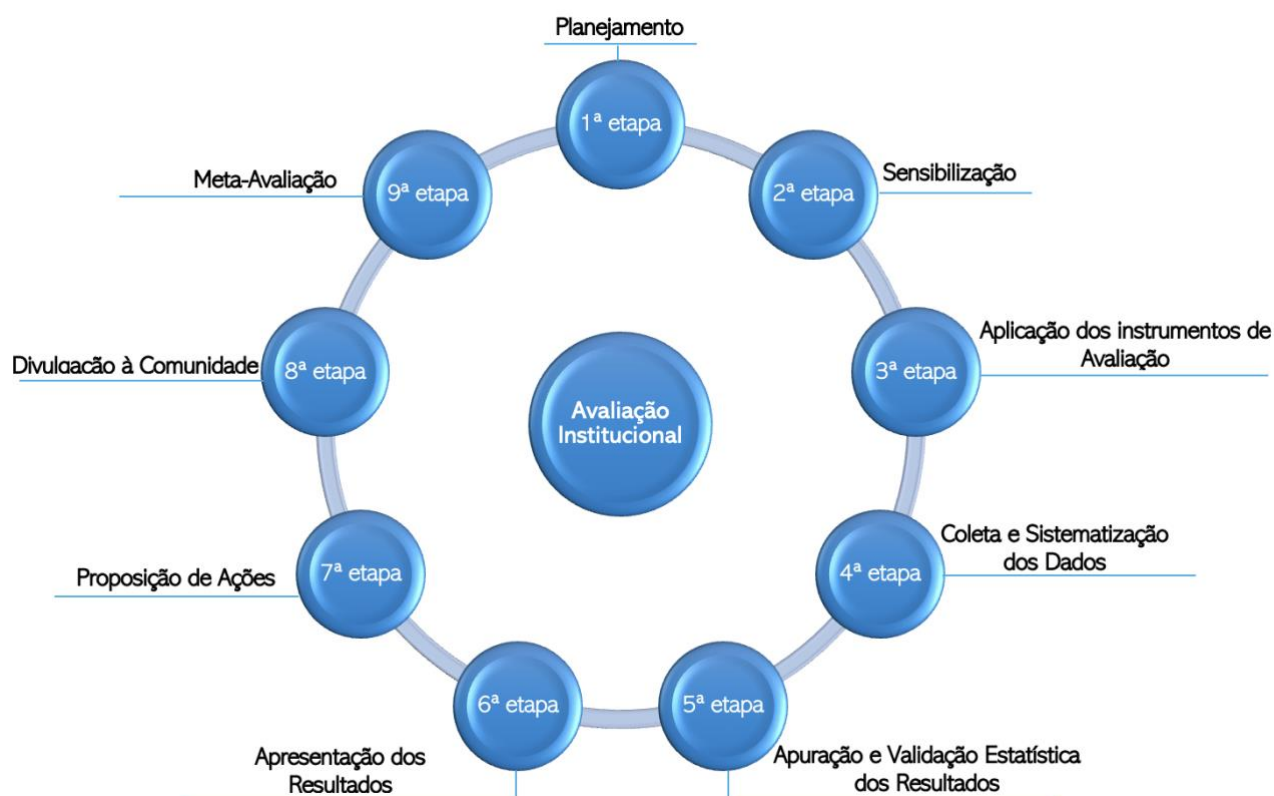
Planejamento

1ª etapa

Sensibilização

2ª etapa

Aplicação dos instrumentos de Avaliação

3ª etapa

Coleta e Sistematização dos Dados

4ª etapa

5ª etapa

Apuração e Validação Estatística dos Resultados

6ª etapa

Apresentação dos Resultados

7ª etapa

Proposição de Ações

8ª etapa

Divulgação à Comunidade

9ª etapa

Meta-Avaliação

Avaliação Institucional